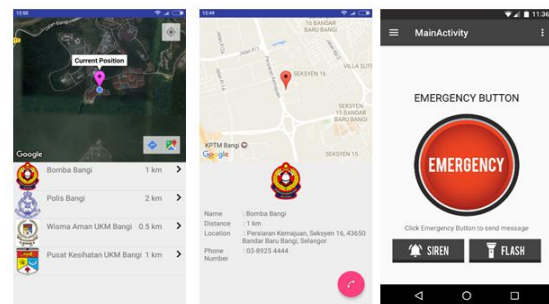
12:50

Current Position

Google

Bomba Bangi 1 km

Polis Bangi 2 km

Wisma Aman UKM Bangi 0.5 km

Pusat Kesihatan UKM Bangi 1 km

12:49

16 BANDAR BARU BANGI

SEKSYEN 16

VILLA SUTI

SEKSYEN 15 BANDAR BARU BANGI

KPTM Bangi

Google

SEKSYEN 15

Name : Bomba Bangi
Distance : 1 km
Location : Persiaran Kemajuan, Seksyen 16, 43650 Bandar Baru Bangi, Selangor
Phone Number : 03-8925 4444

11:36

MainActivity

EMERGENCY BUTTON

EMERGENCY

Click Emergency Button to send message

SIREN

FLASH